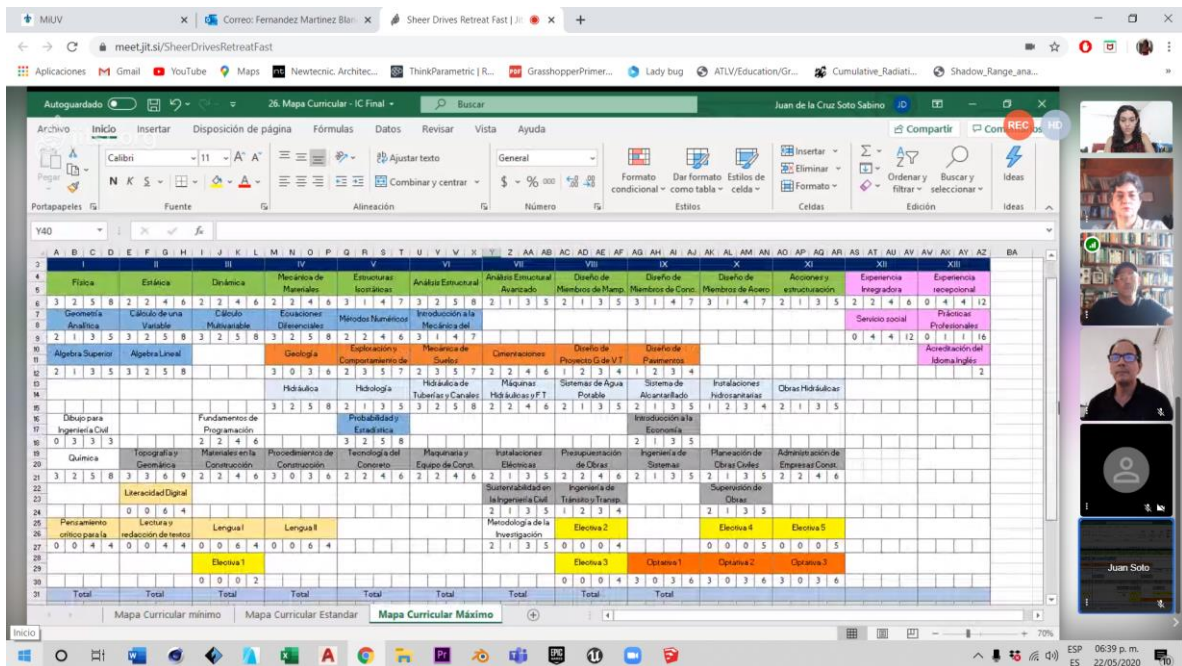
MiUV | Correo: Fernandez Martinez Blan | Sheer Drives Retreat Fast | Ji

meet.jit.si/SheerDrivesRetreatFast

Aplicaciones Gmail YouTube Maps Newtecnic. Architec... ThinkParametric | R... GrasshopperPrimer... Lady bug ATLV/Education/Gr... Cumulative_Radiati... Shadow_Range_ana...

Autoguardado 26. Mapa Curricular - IC Final Buscar Juan de la Cruz Soto Sabino JD

Archivo Inicio Insertar Disposición de página Fórmulas Datos Revisar Vista Ayuda Compartir Com REC

Pegar Calibri 11 N K S Ajustar texto Combinar y centrar General $ % 000 Formato condicional Dar formato como tabla Estilos de celda Insertar Eliminar Formato Ordenar y filtrar Buscar y seleccionar Ideas

Portapapeles Fuente Alineación Número Estilos Celdas Edición Ideas

Y40 fx

| I | II | III | IV | V | VI | VII | VIII | IX | X | XI | XII | XIII |
|---|---|---|---|---|---|---|---|---|---|---|---|---|
| Física | Estática | Dinámica | Mecánica de Materiales | Estructuras Isostáticas | Análisis Estructural | Análisis Estructural Avanzado | Diseño de Miembros de Mamp. | Diseño de Miembros de Conc. | Diseño de Miembros de Acero | Acciones y estructuración | Experiencia Integradora | Experiencia recepcional |
| 3 2 5 8 | 2 2 4 6 | 2 2 4 6 | 2 2 4 6 | 3 1 4 7 | 3 2 5 8 | 2 1 3 5 | 2 1 3 5 | 3 1 4 7 | 3 1 4 7 | 2 1 3 5 | 2 2 4 6 | 0 4 4 12 |
| Geometría Analítica | Cálculo de una Variable | Cálculo Multivariable | Ecuaciones Diferenciales | Métodos Numéricos | Introducción a la Mecánica del | | | | | | Servicio social | Prácticas Profesionales |
| 2 1 3 5 | 3 2 5 8 | 3 2 5 8 | 3 2 5 8 | 2 2 4 6 | 3 1 4 7 | | | | | | 0 4 4 12 | 0 1 1 16 |
| Algebra Superior | Algebra Lineal | | Geología | Exploración y Comportamiento de | Mecánica de Suelos | Cimentaciones | Diseño de Proyecto G de V T | Diseño de Pavimentos | | | | Acreditación del Idioma Inglés |
| 2 1 3 5 | 3 2 5 8 | | 3 0 3 6 | 2 3 5 7 | 2 3 5 7 | 2 2 4 6 | 1 2 3 4 | 1 2 3 4 | | | | 2 |
| | | | Hidráulica | Hidrología | Hidráulica de Tuberías y Canales | Máquinas Hidráulicas y F T | Sistemas de Agua Potable | Sistema de Alcantarillado | Instalaciones hidrosanitarias | Obras Hidráulicas | | |
| | | | 3 2 5 8 | 2 1 3 5 | 3 2 5 8 | 2 2 4 6 | 2 1 3 5 | 2 1 3 5 | 1 2 3 4 | 2 1 3 5 | | |
| Dibujo para Ingeniería Civil | | Fundamentos de Programación | | Probabilidad y Estadística | | | | Introducción a la Economía | | | | |
| 0 3 3 3 | | 2 2 4 6 | | 3 2 5 8 | | | | 2 1 3 5 | | | | |
| Química | Topografía y Geomática | Materiales en la Construcción | Procedimientos de Construcción | Tecnología del Concreto | Maquinaria y Equipo de Const. | Instalaciones Eléctricas | Presupuestación de Obras | Ingeniería de Sistemas | Planeación de Obras Civiles | Administración de Empresas Const. | | |
| 3 2 5 8 | 3 3 6 9 | 2 2 4 6 | 3 0 3 6 | 2 2 4 6 | 2 2 4 6 | 2 1 3 5 | 2 2 4 6 | 2 1 3 5 | 2 1 3 5 | 2 2 4 6 | | |
| | Literacidad Digital | | | | | Sustentabilidad en la Ingeniería Civil | Ingeniería de Tránsito y Transp. | | Supervisión de Obras | | | |
| | 0 0 6 4 | | | | | 2 1 3 5 | 2 1 3 5 | | 2 1 3 5 | | | |
| Pensamiento crítico para la | Lectura y redacción de textos | Lengua I | Lengua II | | | Metodología de la Investigación | Electiva 2 | | Electiva 4 | Electiva 5 | | |
| 0 0 4 4 | 0 0 4 4 | 0 0 6 4 | 0 0 6 4 | | | 2 1 3 5 | 0 0 0 4 | | 0 0 0 5 | 0 0 0 5 | | |
| | | Electiva 1 | | | | | Electiva 3 | Optativa 1 | Optativa 2 | Optativa 3 | | |
| | | 0 0 0 2 | | | | | 0 0 0 4 | 3 0 3 6 | 3 0 3 6 | 3 0 3 6 | | |
| Total | Total | Total | Total | Total | Total | Total | Total | Total | | | | |

Mapa Curricular mínimo | Mapa Curricular Estandar | Mapa Curricular Máximo

Inicio 70%

Juan Soto

ESP ES 06:39 p. m. 22/05/2020